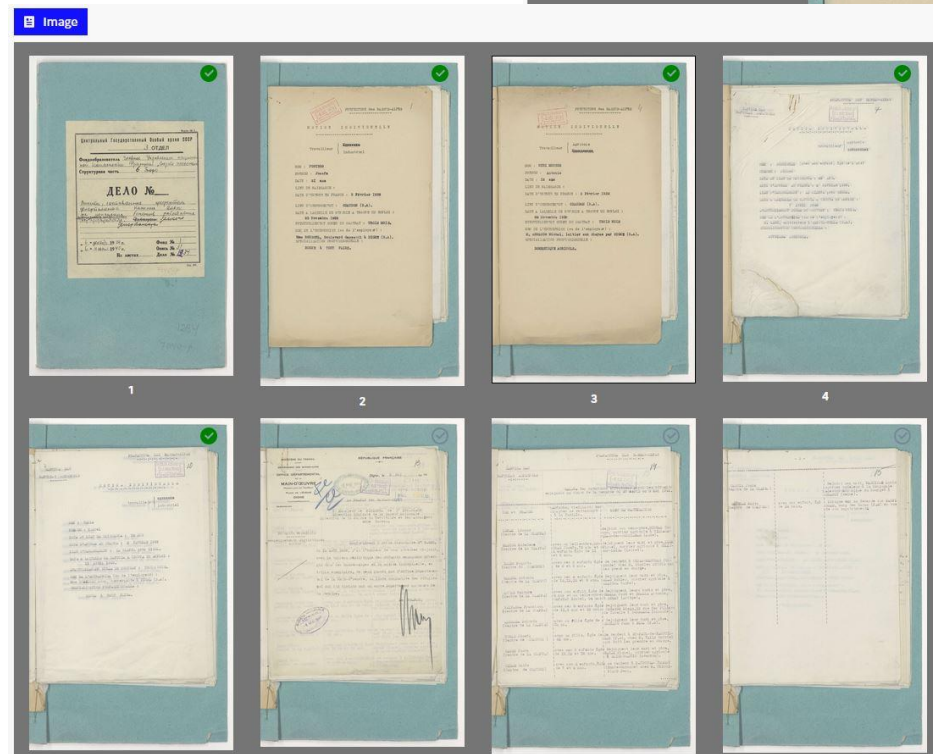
Image

Центральный Государственный Особый архив СССР

3 ОТДЕЛ

ДЕЛО №

1

PREFECTURE des BASSES-ALPES

NOTICE INDIVIDUELLE

NOM : PERPER

DATE : 42 ans

2

PREFECTURE des BASSES-ALPES

NOTICE INDIVIDUELLE

3

4

REPUBLIQUE FRANÇAISE